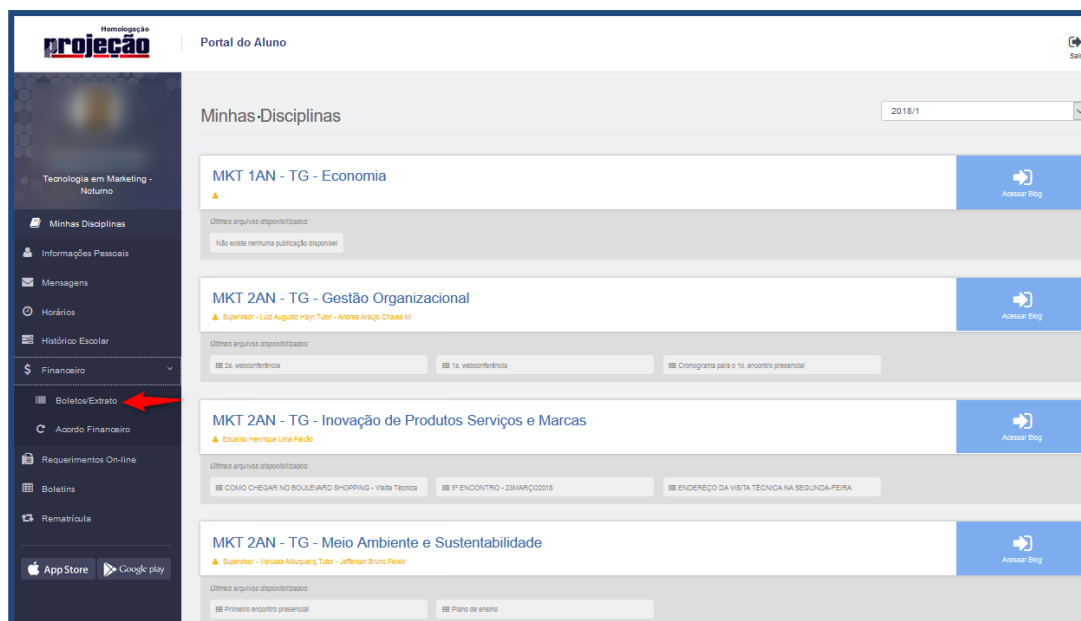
Homologação
projeção

Portal do Aluno

Sai

Tecnologia em Marketing - Noturno

Minhas Disciplinas
Informações Pessoais
Mensagens
Horários
Histórico Escolar
Financeiro
Boletos/Extrato
Acordo Financeiro
Requerimentos On-line
Boletins
Rematrícula

App Store
Google play

Minhas·Disciplinas

2018/1

MKT 1AN - TG - Economia

Acessar Blog

Últimos arquivos disponibilizados:
Não existe nenhuma publicação disponível

MKT 2AN - TG - Gestão Organizacional
Supervisor - Luiz Augusto Hayn.Tutor - Andrea Araújo Chaves M

Acessar Blog

Últimos arquivos disponibilizados:
2a. webconferência
1a. webconferência
Cronograma para o 1o. encontro presencial

MKT 2AN - TG - Inovação de Produtos Serviços e Marcas
Eduardo Henrique Lima Paixão

Acessar Blog

Últimos arquivos disponibilizados:
COMO CHEGAR NO BOULEVARD SHOPPING - Visita Técnica
1º ENCONTRO - 23MARÇO2018
ENDEREÇO DA VISITA TÉCNICA NA SEGUNDA-FEIRA

MKT 2AN - TG - Meio Ambiente e Sustentabilidade
Supervisor - Verussa Albuquerq.Tutor - Jefferson Bruno Pereir

Acessar Blog

Últimos arquivos disponibilizados:
Primeiro encontro presencial
Plano de ensino